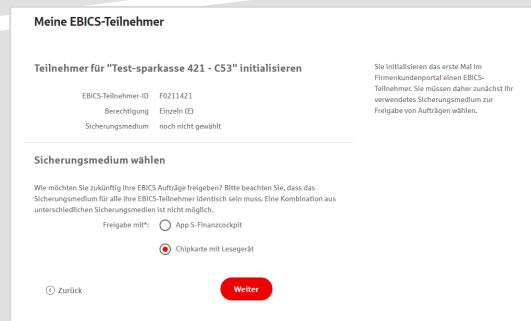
Meine EBICS-Teilnehmer

Teilnehmer für "Test-sparkasse 421 - C53" initialisieren

EBICS-Teilnehmer-ID F0211421
Berechtigung Einzeln (E)
Sicherungsmedium noch nicht gewählt

Sie initialisieren das erste Mal im Firmenkundenportal einen EBICS-Teilnehmer. Sie müssen daher zunächst Ihr verwendetes Sicherungsmedium zur Freigabe von Aufträgen wählen.

Sicherungsmedium wählen

Wie möchten Sie zukünftig Ihre EBICS Aufträge freigeben? Bitte beachten Sie, dass das Sicherungsmedium für alle Ihre EBICS-Teilnehmer identisch sein muss. Eine Kombination aus unterschiedlichen Sicherungsmedien ist nicht möglich.

Freigabe mit*: App S-Finanzcockpit

Chipkarte mit Lesegerät

Zurück

Weiter